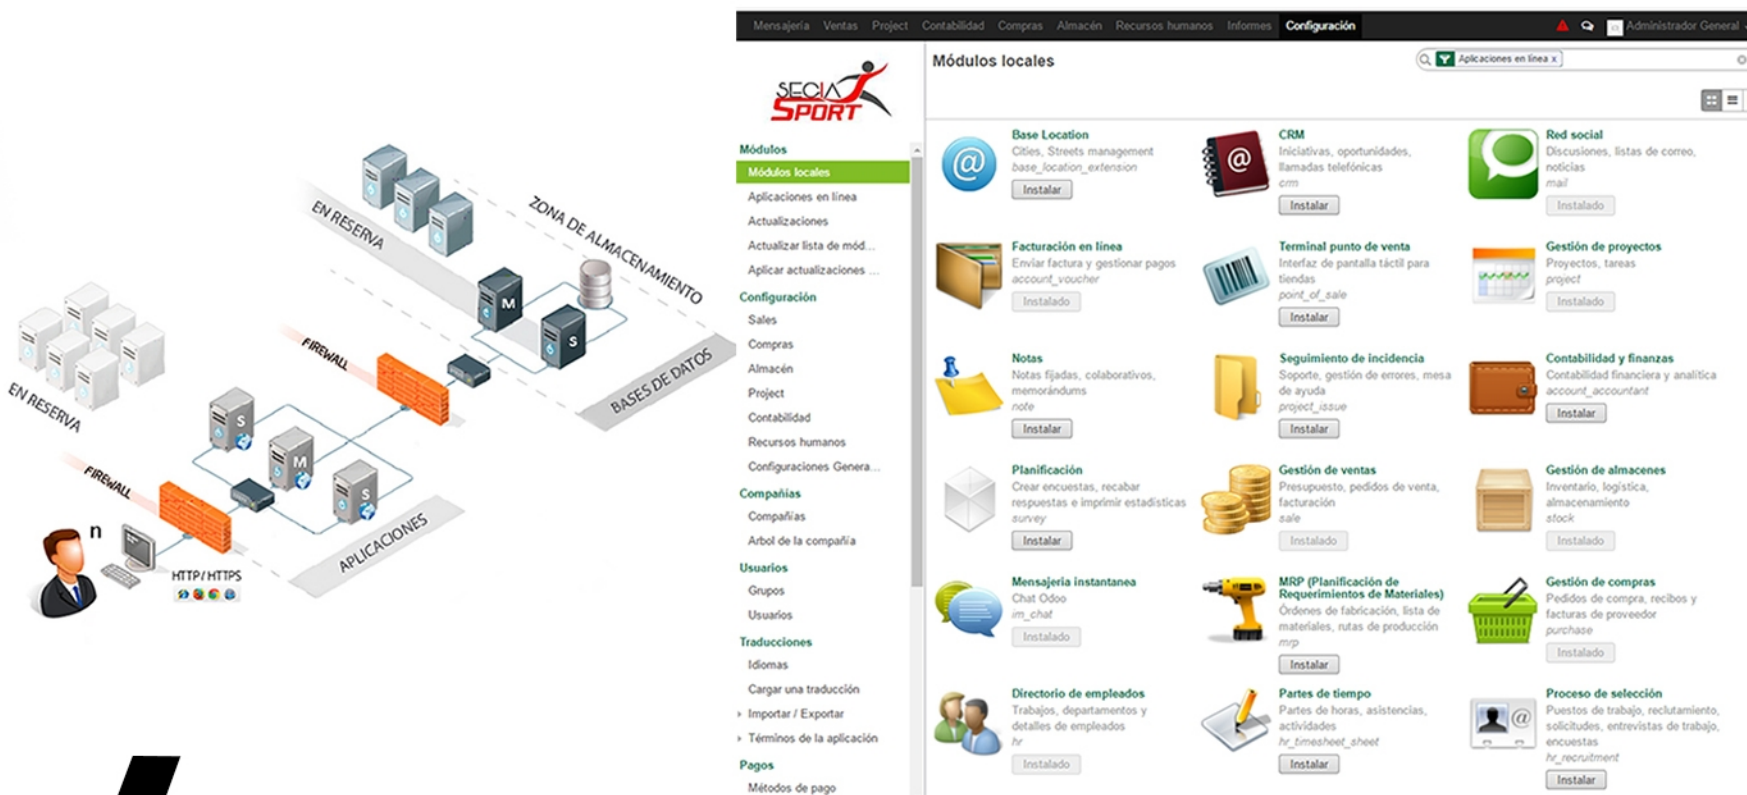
EN RESERVA
ZONA DE ALMACENAMIENTO
M
S
FIREWALL
BASES DE DATOS
EN RESERVA
S
M
S
FIREWALL
APLICACIONES
n
HTTP / HTTPS

Mensajería Ventas Project Contabilidad Compras Almacén Recursos humanos Informes Configuración
Administrador General

SECIA SPORT

Módulos locales
Aplicaciones en línea x

Módulos
Módulos locales
Aplicaciones en línea
Actualizaciones
Actualizar lista de mód...
Aplicar actualizaciones ...
Configuración
Sales
Compras
Almacén
Project
Contabilidad
Recursos humanos
Configuraciones Genera...
Compañías
Compañías
Arbol de la compañía
Usuarios
Grupos
Usuarios
Traducciones
Idiomas
Cargar una traducción
Importar / Exportar
Términos de la aplicación
Pagos
Métodos de pago

Base Location
Cities, Streets management
base_location_extension
Instalar

CRM
Iniciativas, oportunidades, llamadas telefónicas
crm
Instalar

Red social
Discusiones, listas de correo, noticias
mail
Instalado

Facturación en línea
Enviar factura y gestionar pagos
account_voucher
Instalado

Terminal punto de venta
Interfaz de pantalla táctil para tiendas
point_of_sale
Instalar

Gestión de proyectos
Proyectos, tareas
project
Instalado

Notas
Notas fijadas, colaborativos, memorándums
note
Instalar

Seguimiento de incidencia
Soporte, gestión de errores, mesa de ayuda
project_issue
Instalar

Contabilidad y finanzas
Contabilidad financiera y analítica
account_accountant
Instalar

Planificación
Crear encuestas, recabar respuestas e imprimir estadísticas
survey
Instalar

Gestión de ventas
Presupuesto, pedidos de venta, facturación
sale
Instalado

Gestión de almacenes
Inventario, logística, almacenamiento
stock
Instalado

Mensajería instantanea
Chat Odoo
im_chat
Instalado

MRP (Planificación de Requerimientos de Materiales)
Órdenes de fabricación, lista de materiales, rutas de producción
mrp
Instalar

Gestión de compras
Pedidos de compra, recibos y facturas de proveedor
purchase
Instalado

Directorio de empleados
Trabajos, departamentos y detalles de empleados
hr
Instalado

Partes de tiempo
Partes de horas, asistencias, actividades
hr_timesheet_sheet
Instalar

Proceso de selección
Puestos de trabajo, reclutamiento, solicitudes, entrevistas de trabajo, encuestas
hr_recruitment
Instalar